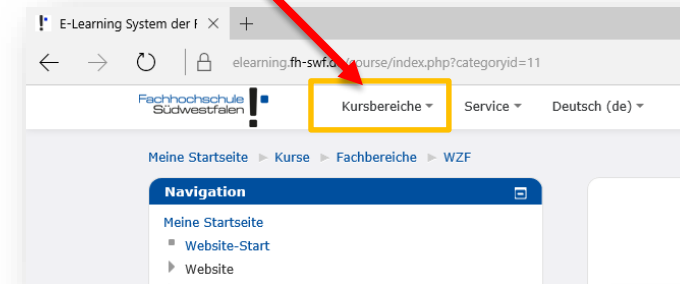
E-Learning System der F

elearning.fh-swf.d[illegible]course/index.php?categoryid=11

Fachhochschule Südwestfalen

Kursbereiche

Service

Deutsch (de)

Meine Startseite ► Kurse ► Fachbereiche ► WZF

Navigation

Meine Startseite

Website-Start

Website